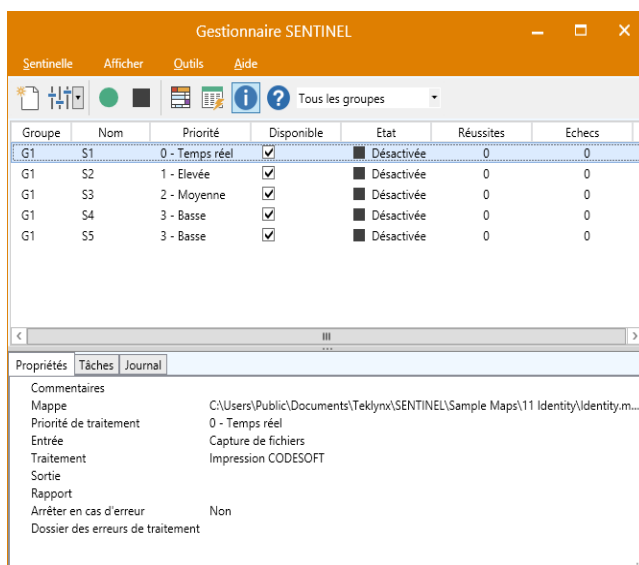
Gestionnaire SENTINEL

Sentinelle Afficher Outils Aide

Tous les groupes

| Groupe | Nom | Priorité | Disponible | Etat | Réussites | Echecs |
|---|---|---|---|---|---|---|
| G1 | S1 | 0 - Temps réel | ☑ | Désactivée | 0 | 0 |
| G1 | S2 | 1 - Elevée | ☑ | Désactivée | 0 | 0 |
| G1 | S3 | 2 - Moyenne | ☑ | Désactivée | 0 | 0 |
| G1 | S4 | 3 - Basse | ☑ | Désactivée | 0 | 0 |
| G1 | S5 | 3 - Basse | ☑ | Désactivée | 0 | 0 |

Propriétés Tâches Journal

| | |
|---|---|
| Commentaires | |
| Mappe | C:\Users\Public\Documents\Teklynx\SENTINEL\Sample Maps\11 Identity\Identity.m... |
| Priorité de traitement | 0 - Temps réel |
| Entrée | Capture de fichiers |
| Traitement | Impression CODESOFT |
| Sortie | |
| Rapport | |
| Arrêter en cas d'erreur | Non |
| Dossier des erreurs de traitement | |